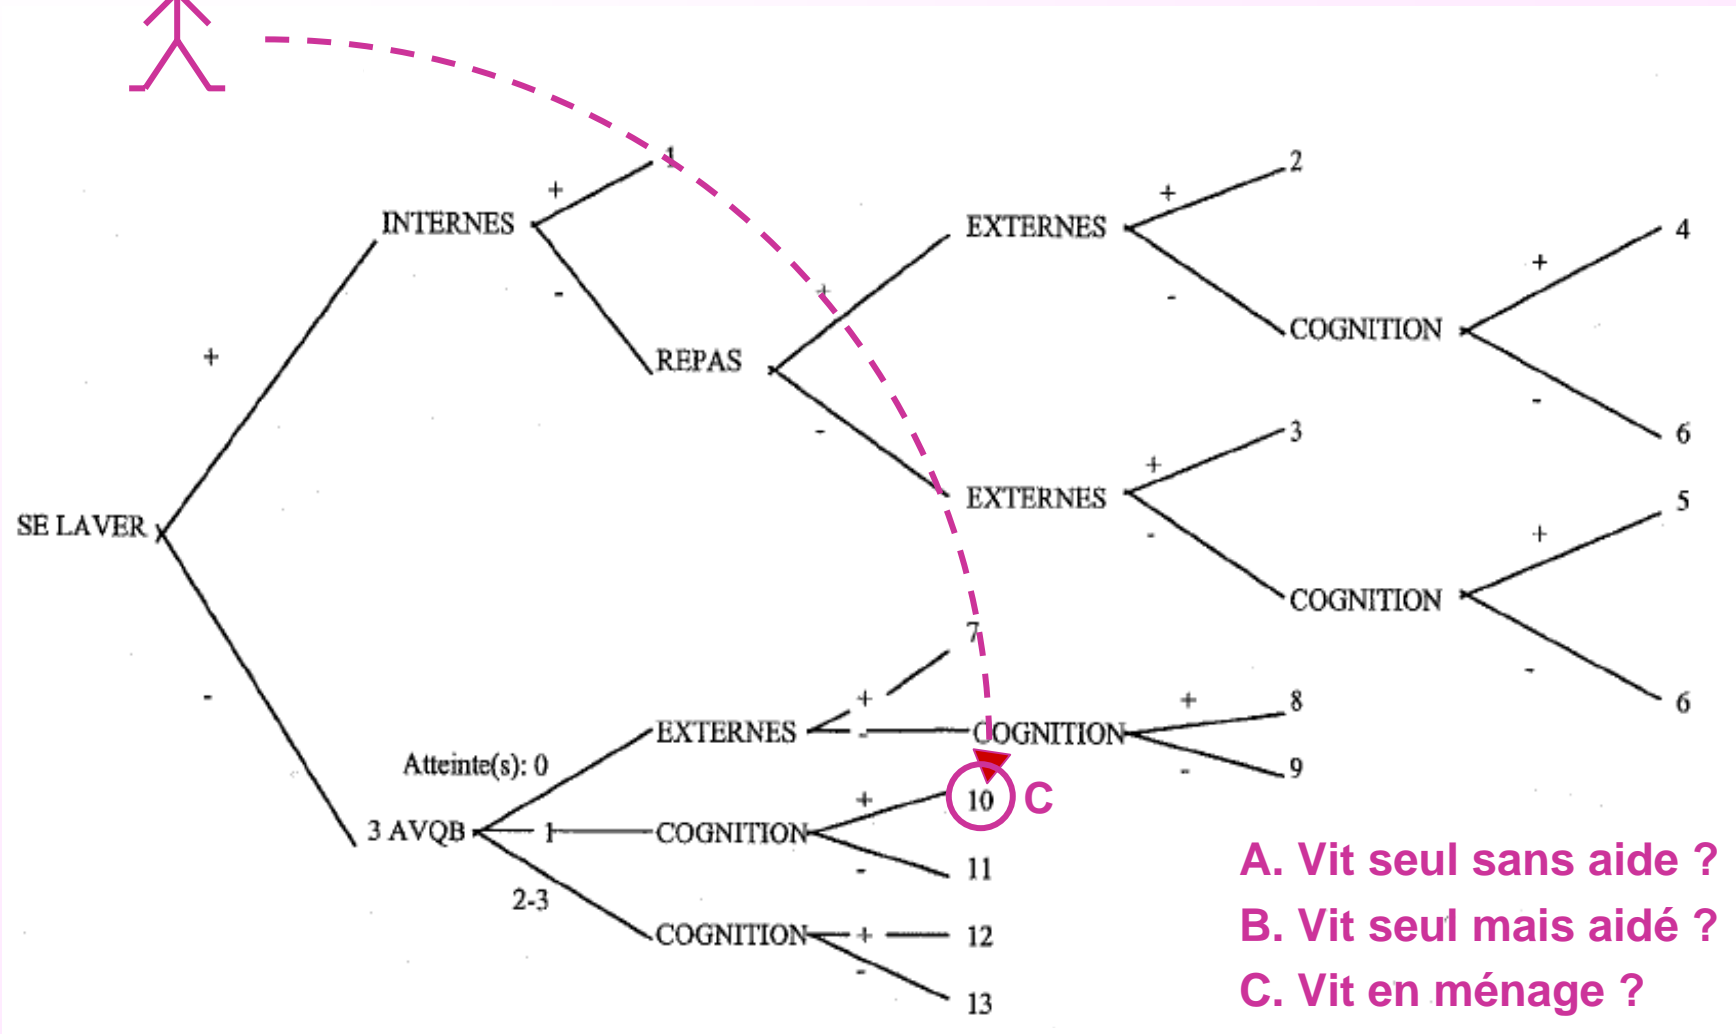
SE LAVER
+
INTERNES
+
1
-
REPAS
+
EXTERNES
+
2
-
COGNITION
+
4
-
6
-
EXTERNES
+
3
-
COGNITION
+
5
-
6
-
3 AVQB
Atteinte(s): 0
EXTERNES
+
7
-
COGNITION
+
8
-
9
1
COGNITION
+
10
C
-
11
2-3
COGNITION
+
12
-
13

A. Vit seul sans aide ?
B. Vit seul mais aidé ?
C. Vit en ménage ?